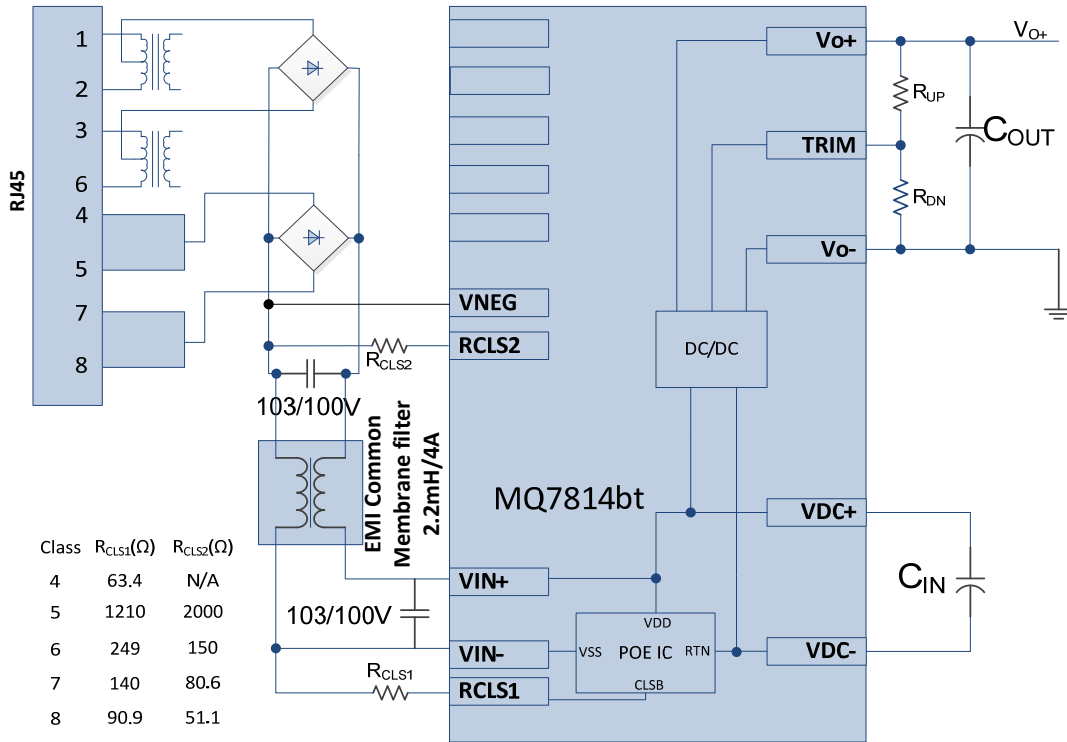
RJ45

1
2
3
6
4
5
7
8

Vo+
$V_{O+}$
$R_{UP}$
$C_{OUT}$
TRIM
$R_{DN}$
Vo-
VNEG
RCLS2
$R_{CLS2}$
DC/DC
103/100V
EMI Common Membrane filter 2.2mH/4A
MQ7814bt
VDC+
$C_{IN}$
VIN+
103/100V
VDD
VIN-
VSS
POE IC
RTN
VDC-
$R_{CLS1}$
RCLS1
CLSB

| Class | $R_{CLS1}(\Omega)$ | $R_{CLS2}(\Omega)$ |
|---|---|---|
| 4 | 63.4 | N/A |
| 5 | 1210 | 2000 |
| 6 | 249 | 150 |
| 7 | 140 | 80.6 |
| 8 | 90.9 | 51.1 |